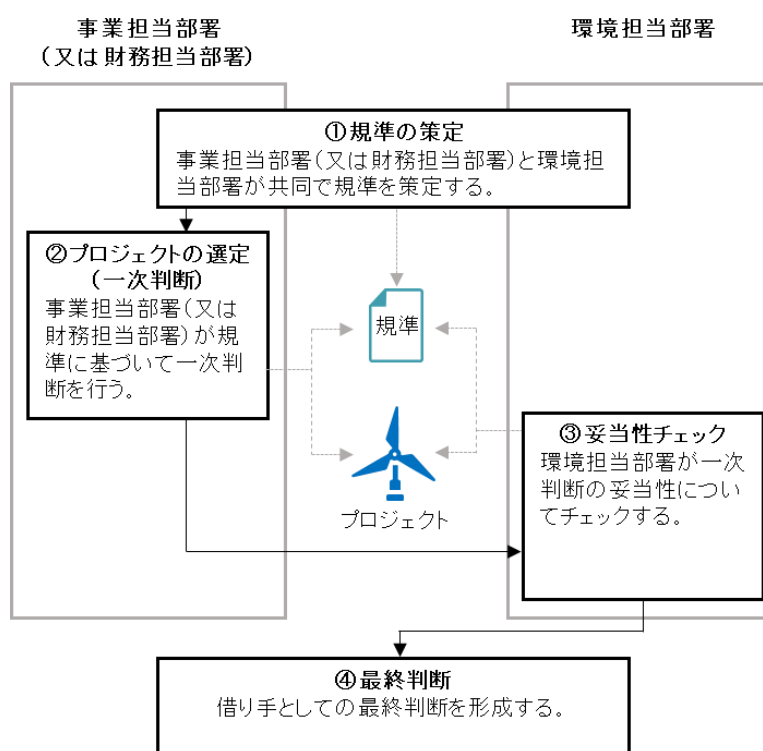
事業担当部署
（又は財務担当部署）

環境担当部署

①規準の策定
事業担当部署（又は財務担当部署）と環境担当部署が共同で規準を策定する。

②プロジェクトの選定
（一次判断）
事業担当部署（又は財務担当部署）が規準に基づいて一次判断を行う。

規準

プロジェクト

③妥当性チェック
環境担当部署が一次判断の妥当性についてチェックする。

④最終判断
借り手としての最終判断を形成する。